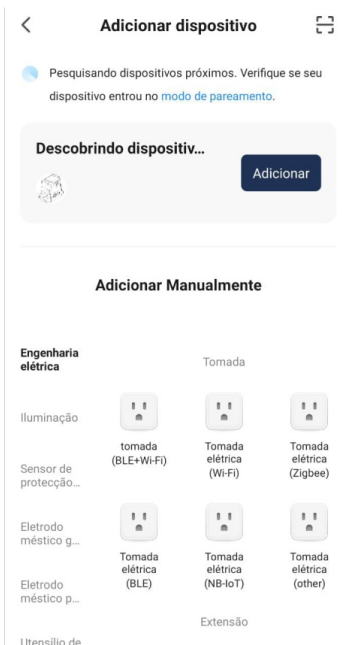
<

Adicionar dispositivo

Pesquisando dispositivos próximos. Verifique se seu dispositivo entrou no modo de pareamento.

Descobrindo dispositiv...

Adicionar

Adicionar Manualmente

Engenharia elétrica

Iluminação

Sensor de protecção...

Eletrodo méstico g...

Eletrodo méstico p...

Utensílio de

Tomada

tomada (BLE+Wi-Fi)

Tomada elétrica (Wi-Fi)

Tomada elétrica (Zigbee)

Tomada elétrica (BLE)

Tomada elétrica (NB-IoT)

Tomada elétrica (other)

Extensão